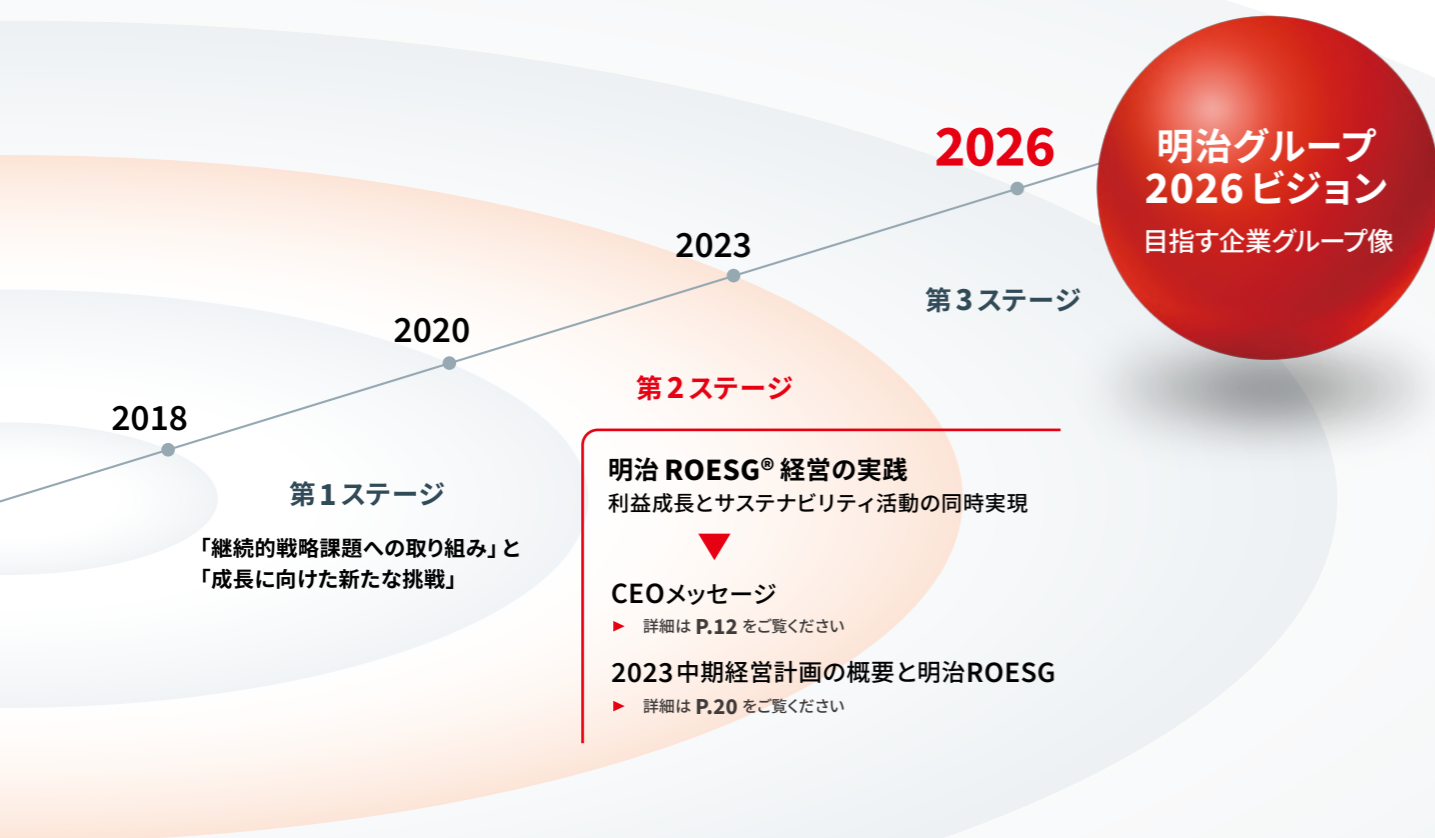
2026

明治グループ
2026ビジョン
目指す企業グループ像

2023

第3ステージ

2020

第2ステージ

2018

第1ステージ

「継続的戦略課題への取り組み」と
「成長に向けた新たな挑戦」

明治 ROESG® 経営の実践
利益成長とサステナビリティ活動の同時実現

▼

CEOメッセージ
► 詳細は P.12 をご覧ください

2023中期経営計画の概要と明治ROESG
► 詳細は P.20 をご覧ください